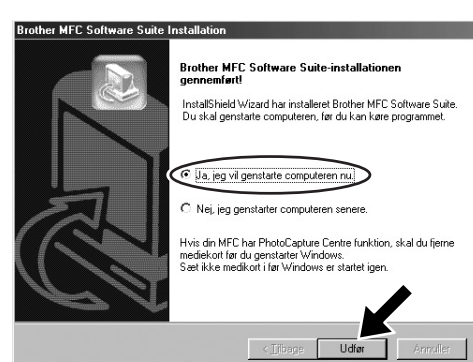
Brother MFC Software Suite Installation

Brother MFC Software Suite-installationen gennemført!

InstallShield Wizard har installeret Brother MFC Software Suite. Du skal genstarte computeren, før du kan køre programmet.

Ja, jeg vil genstarte computeren nu.

Nej, jeg genstarter computeren senere.

Hvis din MFC har PhotoCapture Centre funktion, skal du fjerne medikort før du genstarter Windows.
Sæt ikke medikort i før Windows er startet igen.

< Tilbage | Udfør | Annuller